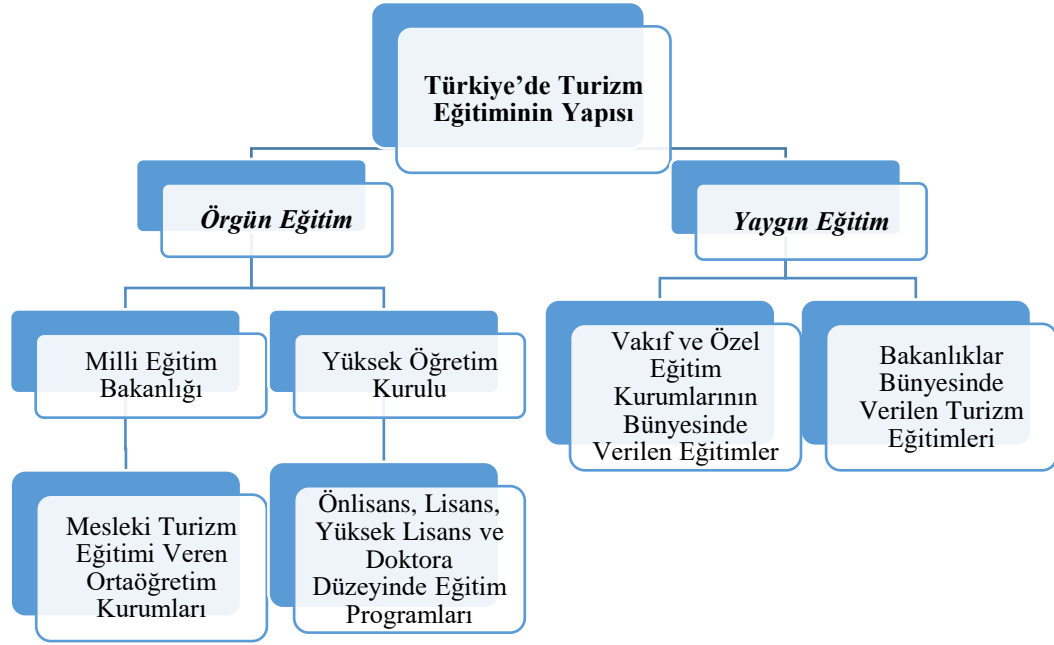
Türkiye'de Turizm Eğitiminin Yapısı

Örgün Eğitim

Yaygın Eğitim

Milli Eğitim Bakanlığı

Yüksek Öğretim Kurulu

Mesleki Turizm Eğitimi Veren Ortaöğretim Kurumları

Önlisans, Lisans, Yüksek Lisans ve Doktora Düzeyinde Eğitim Programları

Vakıf ve Özel Eğitim Kurumlarının Bünyesinde Verilen Eğitimler

Bakanlıklar Bünyesinde Verilen Turizm Eğitimleri